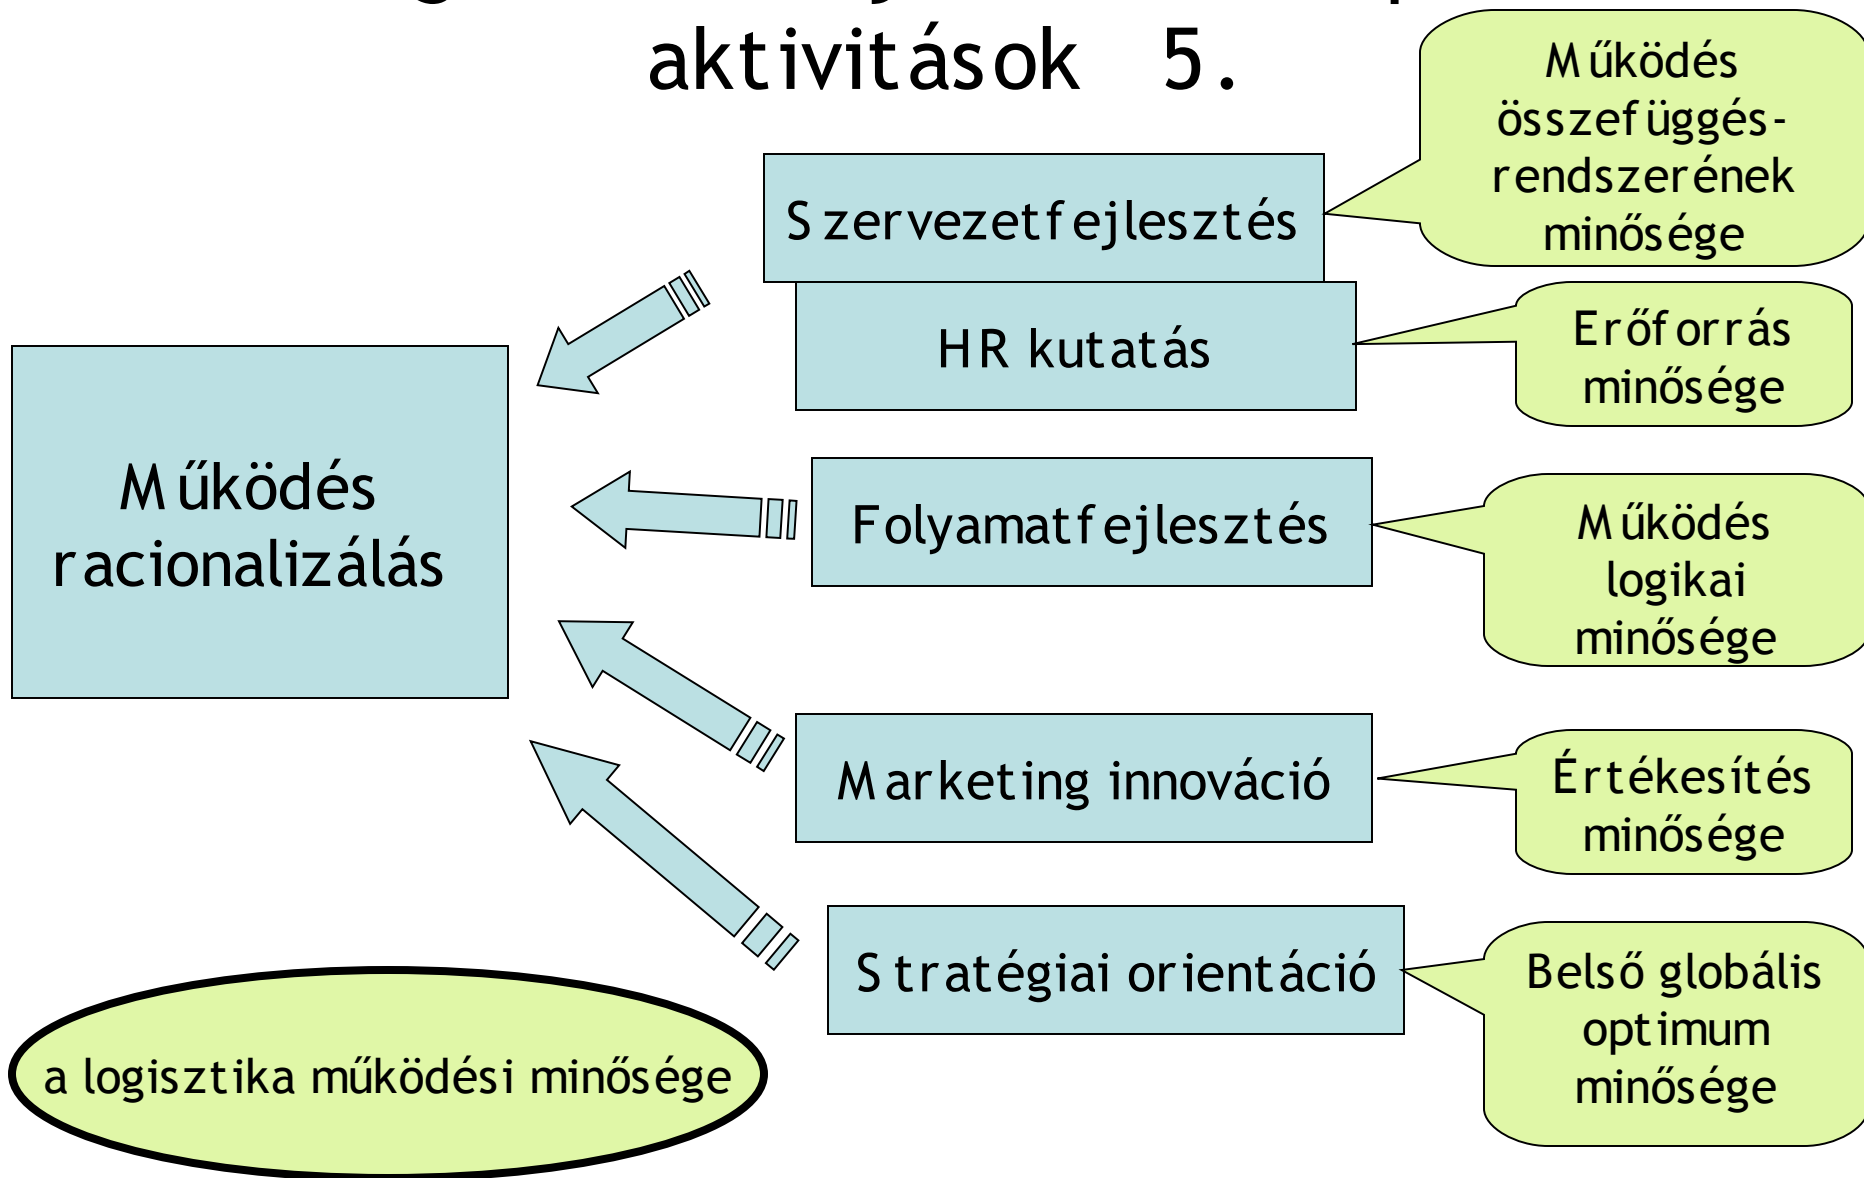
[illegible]
aktivitások 5.

Működés összefüggés-rendszerének minősége

Szervezetfejlesztés

HR kutatás

Erőforrás minősége

Működés racionalizálás

Folyamatfejlesztés

Működés logikai minősége

Marketing innováció

Értékesítés minősége

Stratégiai orientáció

Belső globális optimum minősége

a logisztika működési minősége